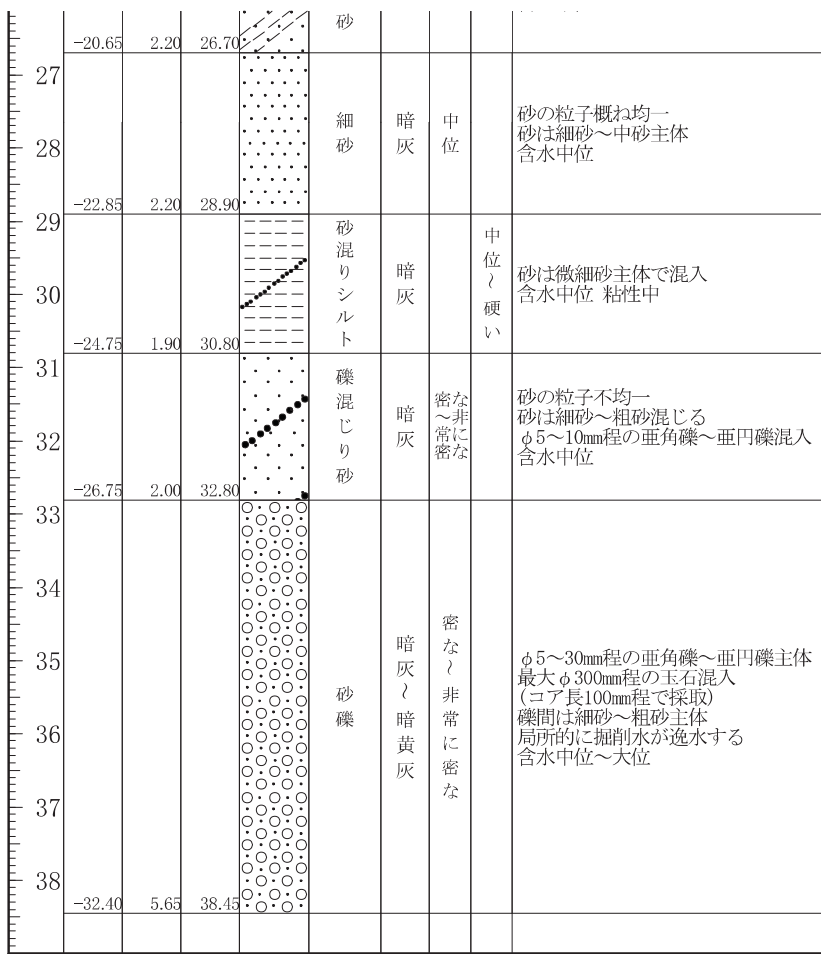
| | | | | | | | | |
|---|---|---|---|---|---|---|---|---|
| | −20.65 | 2.20 | 26.70 | 砂 | | | | |
| 27 28 | −22.85 | 2.20 | 28.90 | 細砂 | 暗灰 | 中位 | | 砂の粒子概ね均一 砂は細砂〜中砂主体 含水中位 |
| 29 30 | −24.75 | 1.90 | 30.80 | 砂混りシルト | 暗灰 | | 中位〜硬い | 砂は微細砂主体で混入 含水中位 粘性中 |
| 31 32 | −26.75 | 2.00 | 32.80 | 礫混じり砂 | 暗灰 | 密な〜非常に密な | | 砂の粒子不均一 砂は細砂〜粗砂混じる φ5〜10mm程の亜角礫〜亜円礫混入 含水中位 |
| 33 34 35 36 37 38 | −32.40 | 5.65 | 38.45 | 砂礫 | 暗灰〜暗黄灰 | 密な〜非常に密な | | φ5〜30mm程の亜角礫〜亜円礫主体 最大φ300mm程の玉石混入 (コア長100mm程で採取) 礫間は細砂〜粗砂主体 局所的に掘削水が逸水する 含水中位〜大位 |